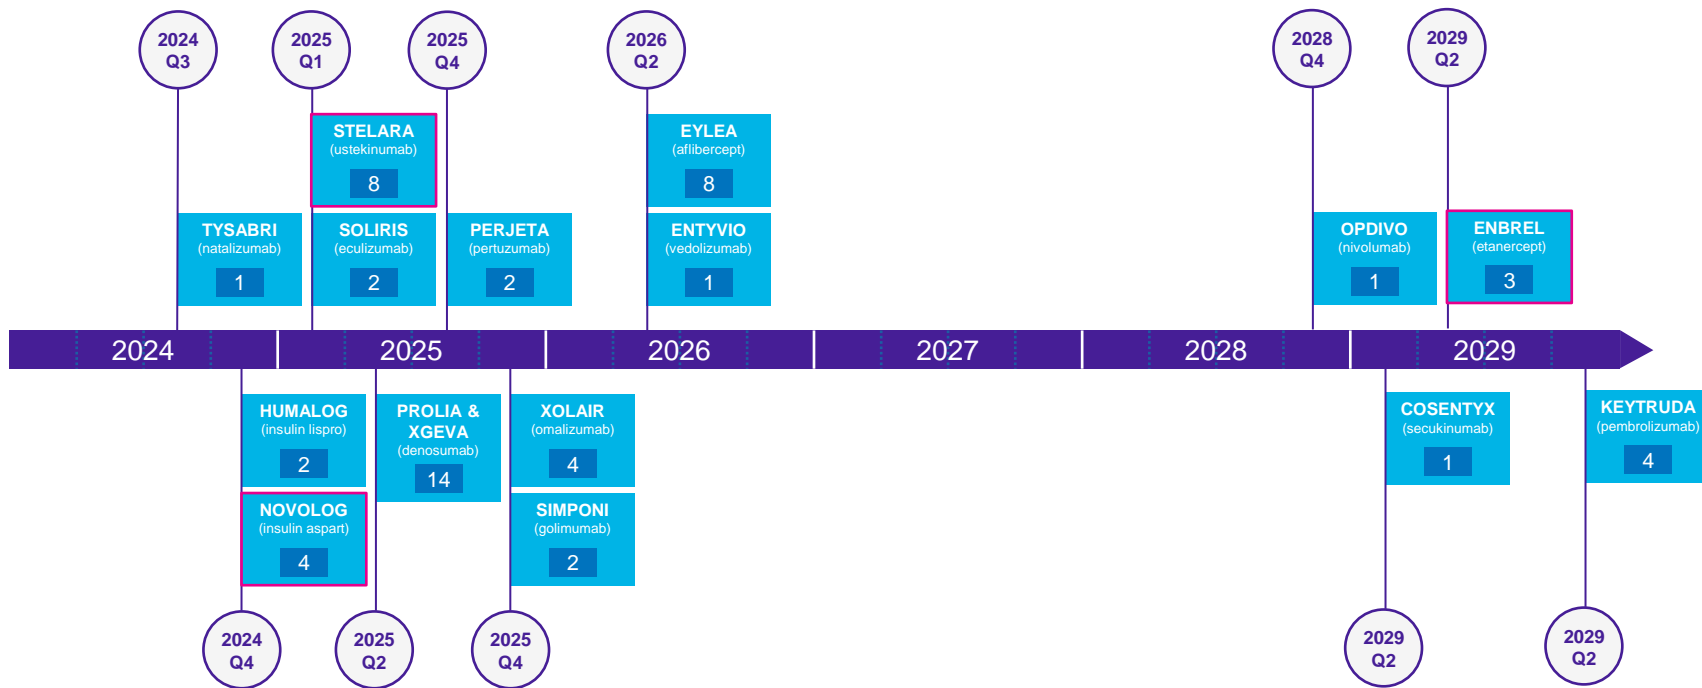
2024 Q3

2025 Q1

2025 Q4

2026 Q2

2028 Q4

2029 Q2

STELARA (ustekinumab) 8

TYSABRI (natalizumab) 1

SOLIRIS (eculizumab) 2

PERJETA (pertuzumab) 2

EYLEA (aflibercept) 8

ENTYVIO (vedolizumab) 1

OPDIVO (nivolumab) 1

ENBREL (etanercept) 3

2024 2025 2026 2027 2028 2029

HUMALOG (insulin lispro) 2

NOVOLOG (insulin aspart) 4

PROLIA & XGEVA (denosumab) 14

XOLAIR (omalizumab) 4

SIMPONI (golimumab) 2

COSENTYX (secukinumab) 1

KEYTRUDA (pembrolizumab) 4

2024 Q4

2025 Q2

2025 Q4

2029 Q2

2029 Q2